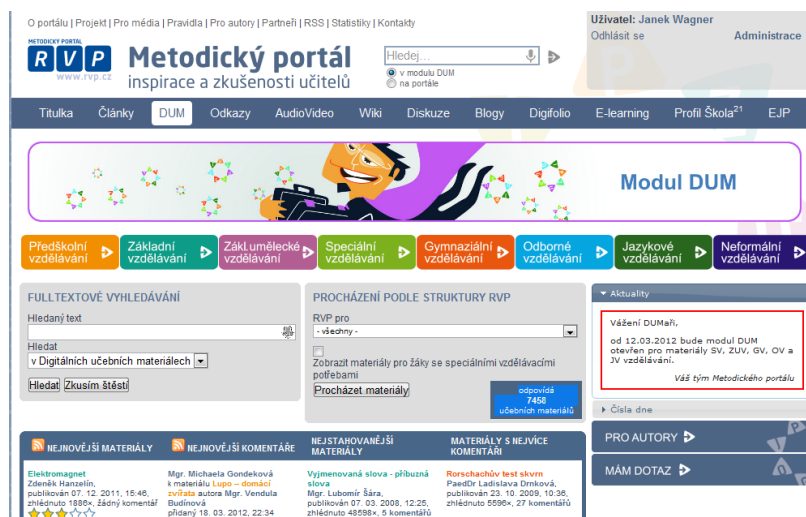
O portálu | Projekt | Pro média | Pravidla | Pro autory | Partneři | RSS | Statistiky | Kontakty

Uživatel: Janek Wagner
Odhlásit se
Administrace

METODICKÝ PORTÁL
RVP
www.rvp.cz
Metodický portál
inspirace a zkušenosti učitelů

Hledej...
v modulu DUM
na portále

Titulka | Články | DUM | Odkazy | AudioVideo | Wiki | Diskuze | Blogy | Digifolio | E-learning | Profil Škola$^{21}$ | EJP

Modul DUM

Předškolní vzdělávání
Základní vzdělávání
Zákl.umělecké vzdělávání
Speciální vzdělávání
Gymnaziální vzdělávání
Odborné vzdělávání
Jazykové vzdělávání
Neformální vzdělávání

FULLTEXTOVÉ VYHLEDÁVÁNÍ
Hledaný text
Hledat
v Digitálních učebních materiálech
Hledat
Zkusím štěstí

PROCHÁZENÍ PODLE STRUKTURY RVP
RVP pro
- všechny -
Zobrazit materiály pro žáky se speciálními vzdělávacími potřebami
Procházet materiály
odpovídá
7458
učebních materiálů

Aktuality
Vážení DUMaři,
od 12.03.2012 bude modul DUM otevřen pro materiály SV, ZUV, GV, OV a JV vzdělávání.
Váš tým Metodického portálu

Čísla dne

PRO AUTORY
MÁM DOTAZ

NEJNOVĚJŠÍ MATERIÁLY
Elektromagnet
Zdeněk Hanzelín,
publikován 07. 12. 2011, 15:46,
zhlédnuto 1886×, žádný komentář

NEJNOVĚJŠÍ KOMENTÁŘE
Mgr. Michaela Gondeková
k materiálu Lupo – domácí zvířata autora Mgr. Vendula Budínová
přidaný 18. 03. 2012, 22:34

NEJSTAHOVANĚJŠÍ MATERIÁLY
Vyjmenovaná slova - příbuzná slova
Mgr. Lubomír Šára,
publikován 07. 03. 2008, 12:25,
zhlédnuto 48598×, 5 komentářů

MATERIÁLY S NEJVÍCE KOMENTÁŘI
Rorschachův test skvrn
PaedDr Ladislava Drnková,
publikován 23. 10. 2009, 10:36,
zhlédnuto 5596×, 27 komentářů